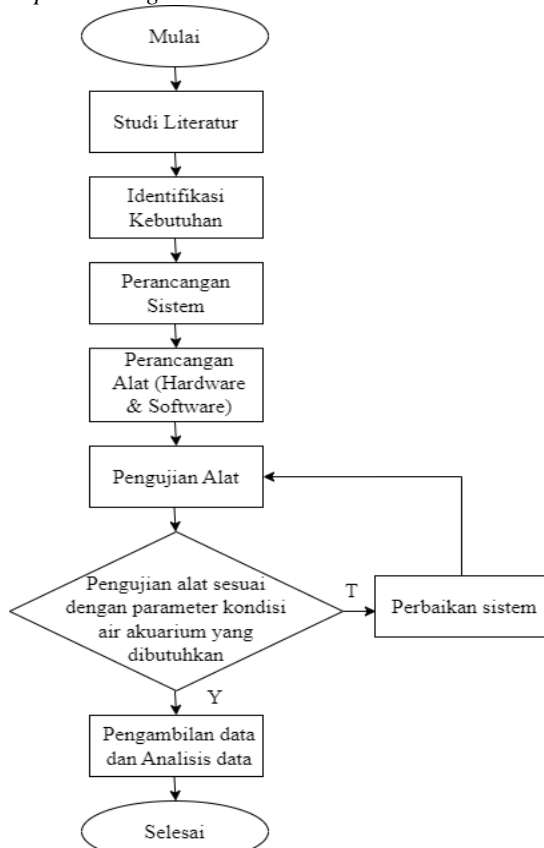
Mulai

Studi Literatur

Identifikasi Kebutuhan

Perancangan Sistem

Perancangan Alat (Hardware & Software)

Pengujian Alat

Pengujian alat sesuai dengan parameter kondisi air akuarium yang dibutuhkan

T

Perbaikan sistem

Y

Pengambilan data dan Analisis data

Selesai